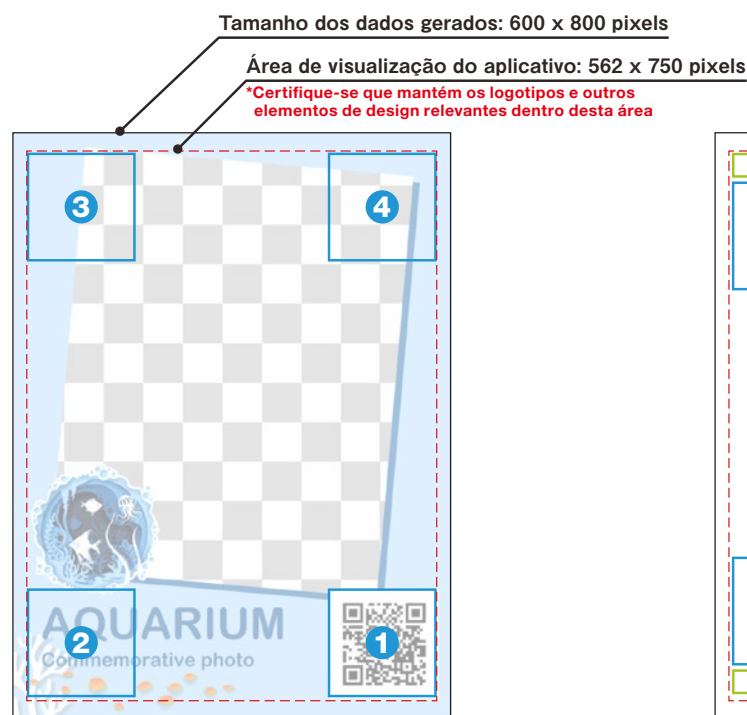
Tamanho dos dados gerados: 600 x 800 pixels

Área de visualização do aplicativo: 562 x 750 pixels

*Certifique-se que mantém os logotipos e outros elementos de design relevantes dentro desta área

3

4

AQUARIUM
Commemorative photo

2

1